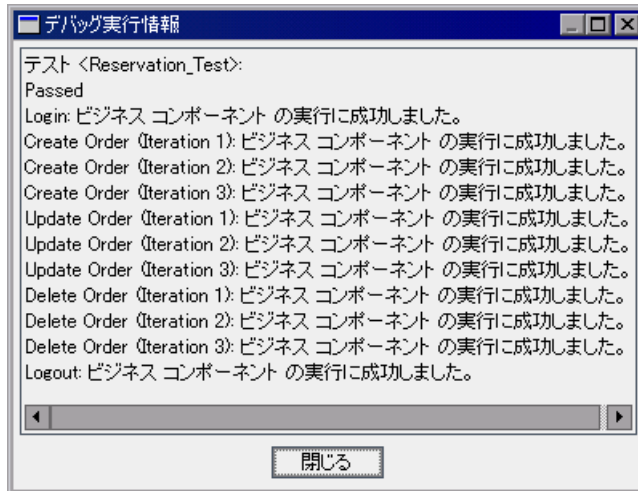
デバッグ実行情報

テスト <Reservation_Test>:
Passed
Login: ビジネス コンポーネント の実行に成功しました。
Create Order (Iteration 1): ビジネス コンポーネント の実行に成功しました。
Create Order (Iteration 2): ビジネス コンポーネント の実行に成功しました。
Create Order (Iteration 3): ビジネス コンポーネント の実行に成功しました。
Update Order (Iteration 1): ビジネス コンポーネント の実行に成功しました。
Update Order (Iteration 2): ビジネス コンポーネント の実行に成功しました。
Update Order (Iteration 3): ビジネス コンポーネント の実行に成功しました。
Delete Order (Iteration 1): ビジネス コンポーネント の実行に成功しました。
Delete Order (Iteration 2): ビジネス コンポーネント の実行に成功しました。
Delete Order (Iteration 3): ビジネス コンポーネント の実行に成功しました。
Logout: ビジネス コンポーネント の実行に成功しました。

閉じる